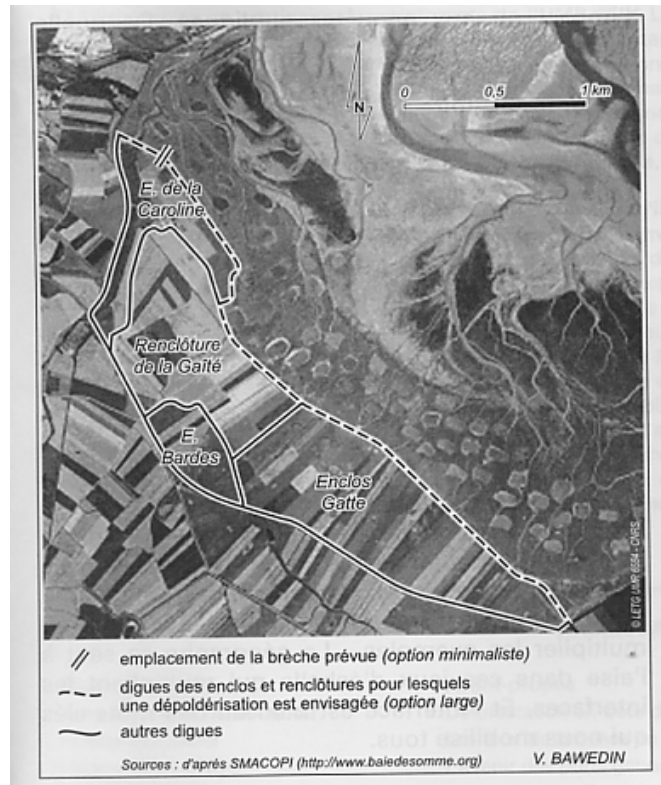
N

0 0,5 1 km

E. de la Caroline

Renclôture de la Gaîté

E. Bardes

Enclos Gatte

© LETG UMR 6554 - CNRS

emplacement de la brèche prévue (option minimaliste)

digues des enclos et renclôtures pour lesquels une dépoldérisation est envisagée (option large)

autres digues

Sources : d'après SMACOPI (http://www.baiedesomme.org)

V. BAWEDIN

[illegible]ultiplier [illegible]
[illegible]'elle dans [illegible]
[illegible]ntertaces. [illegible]
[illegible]ui nous mobilise tous.